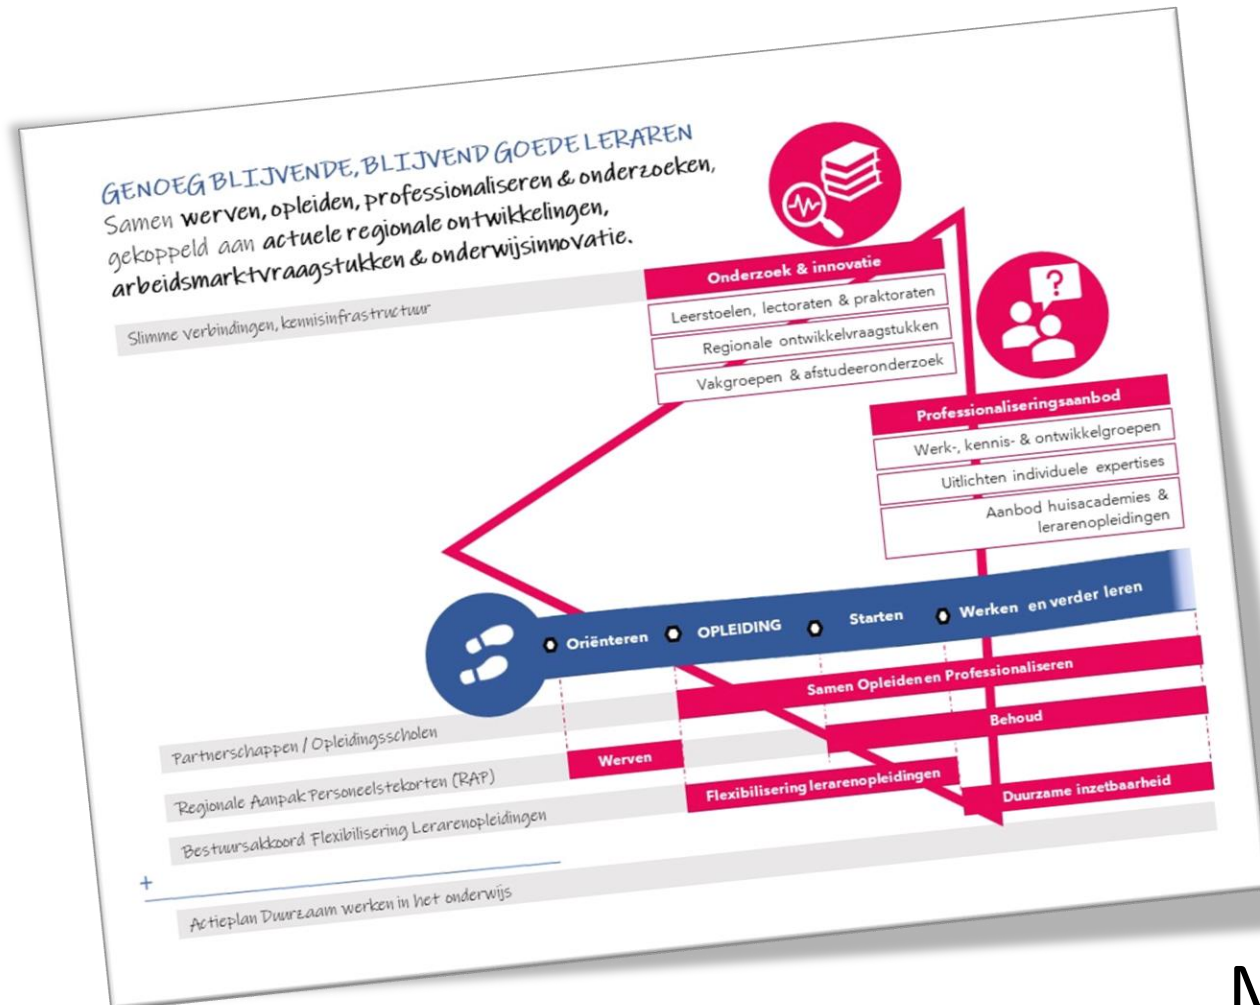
GENOEG BLIJVENDE, BLIJVEND GOEDE LERAREN
Samen werven, opleiden, professionaliseren & onderzoeken, gekoppeld aan actuele regionale ontwikkelingen, arbeidsmarktvraagstukken & onderwijsinnovatie.

Slimme verbindingen, kennisinfrastructuur

Onderzoek & innovatie
Leerstoelen, lectoraten & praktoraten
Regionale ontwikkelvraagstukken
Vakgroepen & afstudeeronderzoek

Professionaliseringsaanbod
Werk-, kennis- & ontwikkelgroepen
Uitlichten individuele expertises
Aanbod huisacademies & lerarenopleidingen

Oriënteren
OPLEIDING
Starten
Werken en verder leren

Samen Opleiden en Professionaliseren
Behoud
Werven
Flexibilisering lerarenopleidingen
Duurzame inzetbaarheid

Partnerschappen / Opleidingsscholen
Regionale Aanpak Personeelstekorten (RAP)
Bestuursakkoord Flexibilisering Lerarenopleidingen
+
Actieplan Duurzaam werken in het onderwijs

M